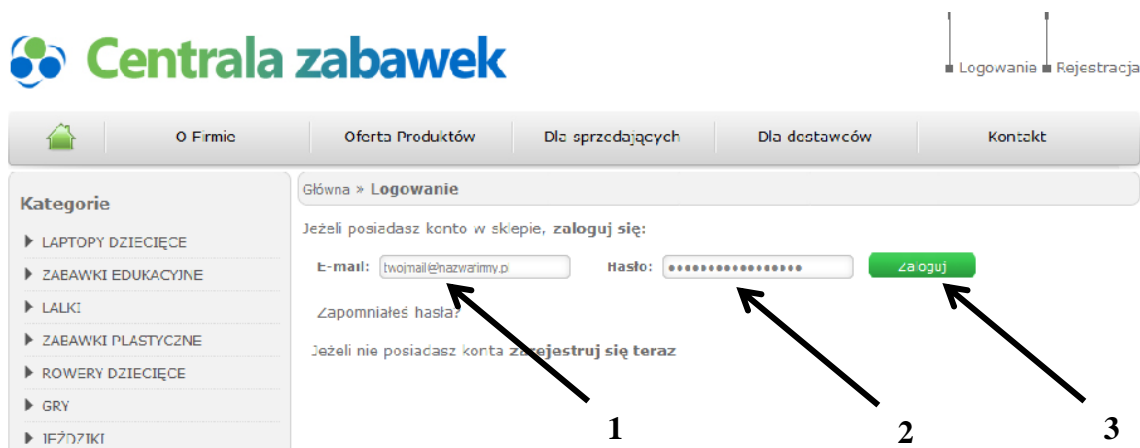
Centrala zabawek

Logowanie Rejestracja

O Firmie
Oferta Produktów
Dla sprzedających
Dla dostawców
Kontakt

Kategorie

LAPTOPY DZIECIĘCE
ZABAWKI EDUKACYJNE
LALKI
ZABAWKI PLASTYCZNE
ROWERY DZIECIĘCE
GRY
JEŹDZIKI

Główna » Logowanie

Jeżeli posiadasz konto w sklepie, zaloguj się:

E-mail: twojmail@nazwafirmy.pl
Hasło: ••••••••••••••••••
Zaloguj

Zapomniałeś hasła?

Jeżeli nie posiadasz konta zarejestruj się teraz

1
2
3